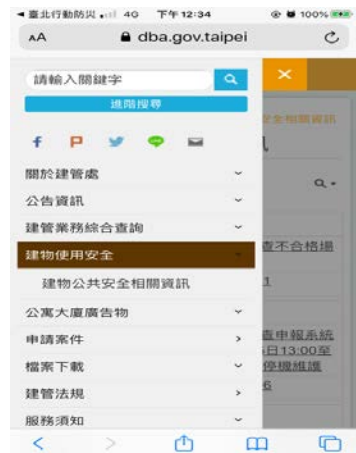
◄臺北行動防災 4G 下午12:34 100%
AA dba.gov.taipei
請輸入關鍵字
進階搜尋
關於建管處
公告資訊
建管業務綜合查詢
建物使用安全
建物公共安全相關資訊
公寓大廈廣告物
申請案件
檔案下載
建管法規
服務須知
安全相關資訊
查不合格場
1
查申報系統
日13:00至
停機維護
6